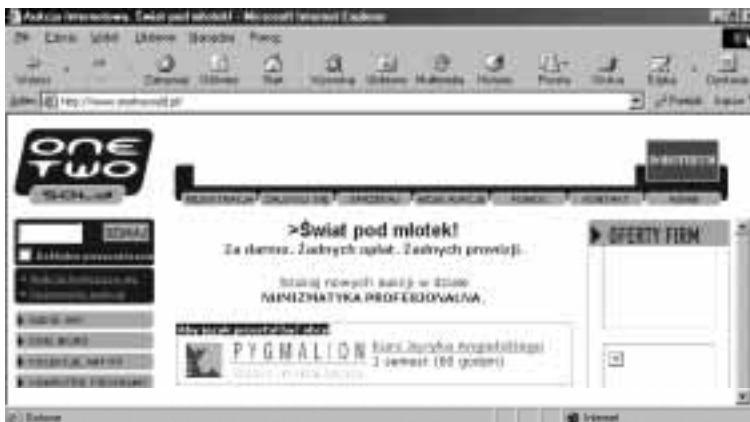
Aukcja internetowa. Świat pod młotek! - Microsoft Internet Explorer

Plik Edycja Widok Ulubione Narzędzia Pomoc

Wstecz Zatrzymaj Odśwież Start Wyszukaj Ulubione Multimedia Historia Poczta Drukuj Edytuj Dyskusja

Adres http://www.onetwosold.pl/ Przejdź

ONE TWO SOLD

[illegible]

REJESTRACJA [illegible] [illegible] WSZYSTKIE AUKCJE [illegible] KONTAKT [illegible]

SZUKAJ

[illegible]

>Świat pod młotek!
Za darmo. Żadnych opłat. Żadnych prowizji.

Szukaj nowych aukcji w dziale
NUMIZMATYKA PROFESJONALNA.

OFERTY FIRM

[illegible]

PYGMALION Kurs Języka Angielskiego
1 semestr (60 godzin)

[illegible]

Gotowe Internet